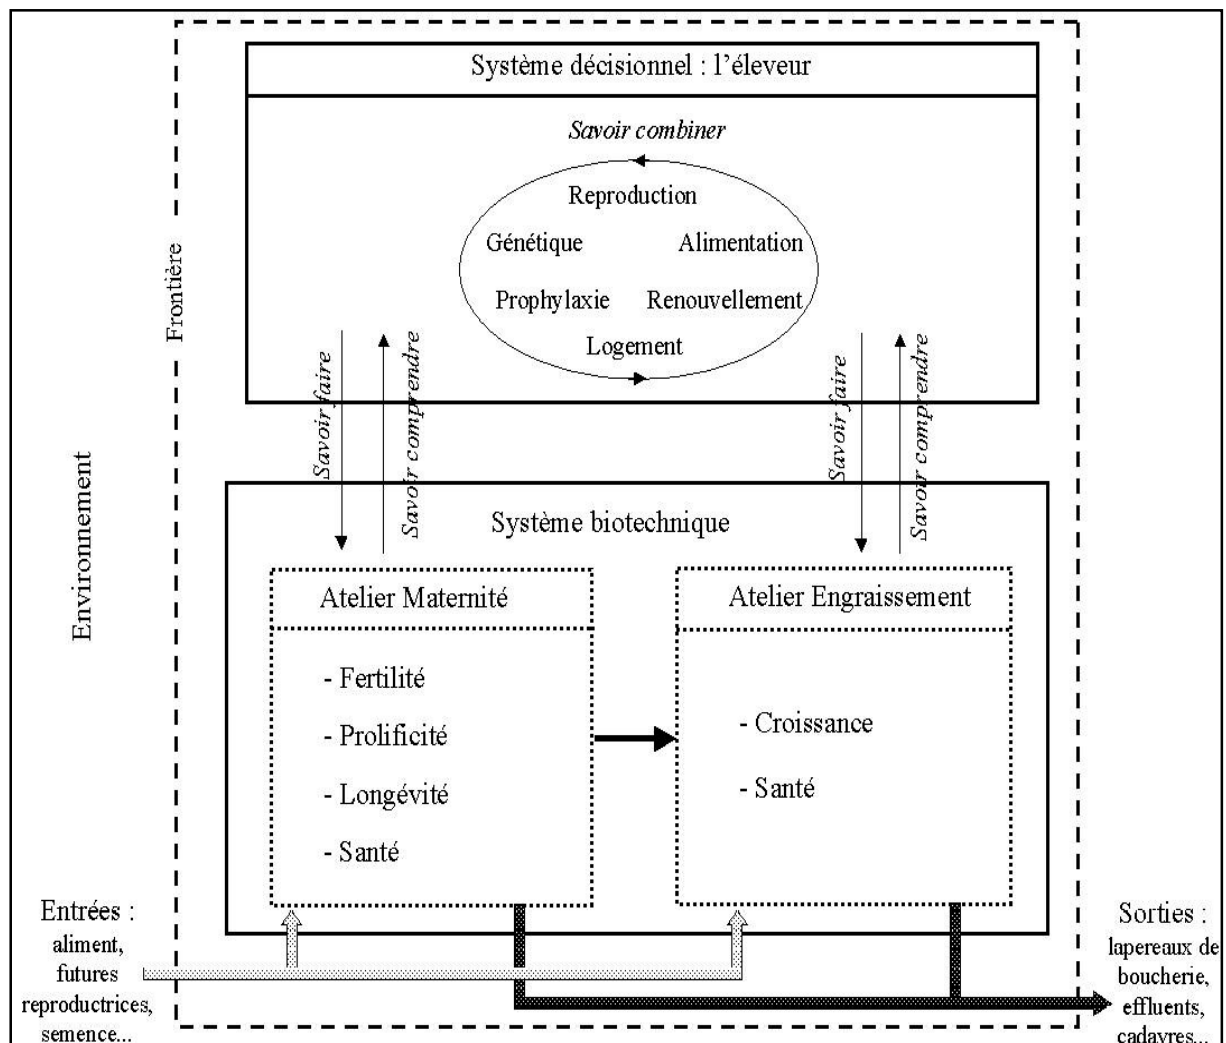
Système décisionnel : l'éleveur

Savoir combiner

Reproduction

Génétique

Alimentation

Prophylaxie

Renouvellement

Logement

Frontière

Environnement

Savoir faire

Savoir comprendre

Savoir faire

Savoir comprendre

Système biotechnique

Atelier Maternité

- Fertilité

- Prolificité

- Longévité

- Santé

Atelier Engraissement

- Croissance

- Santé

Entrées : aliment, futures reproductrices, semence...

Sorties : lapereaux de boucherie, effluents, cadavres...